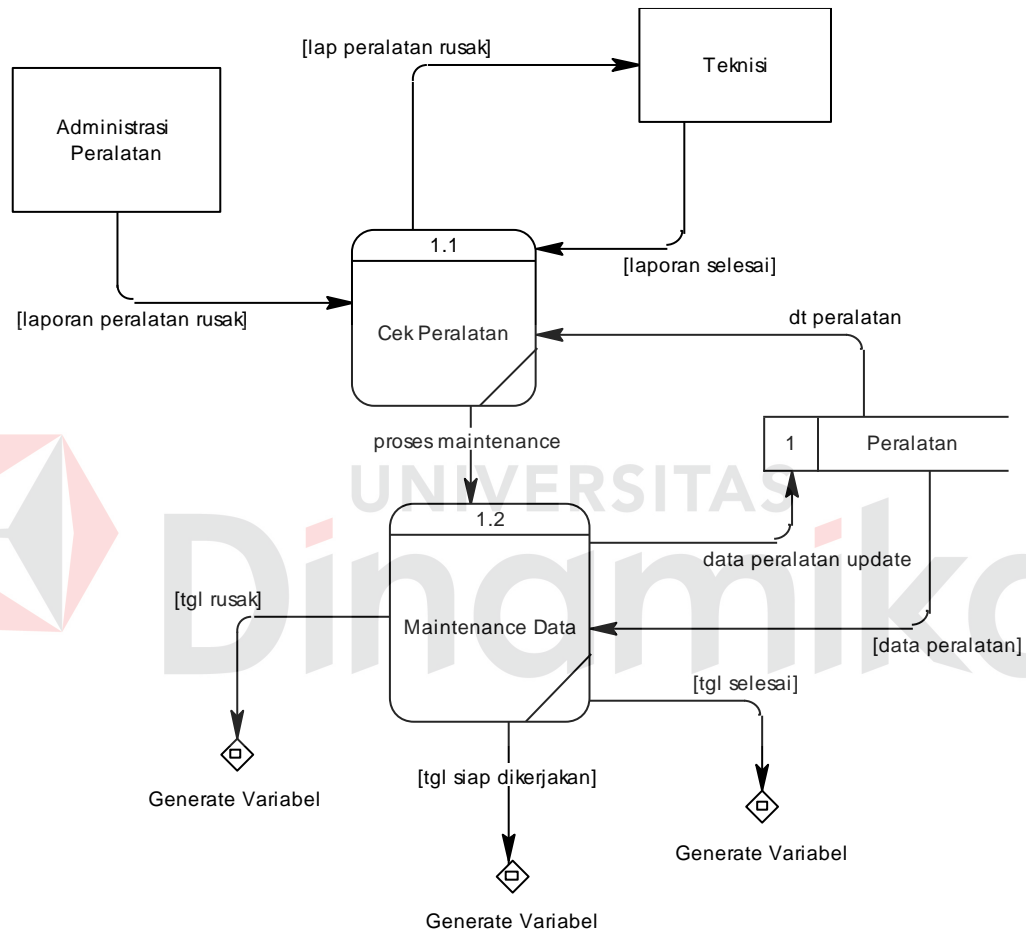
[lap peralatan rusak]

Teknisi

Administrasi Peralatan

1.1

Cek Peralatan

[laporan selesai]

[laporan peralatan rusak]

dt peralatan

proses maintenance

1

Peralatan

UNIVERSITAS

1.2

Maintenance Data

data peralatan update

[tgl rusak]

Dinamika

[data peralatan]

[tgl selesai]

[tgl siap dikerjakan]

Generate Variabel

Generate Variabel

Generate Variabel